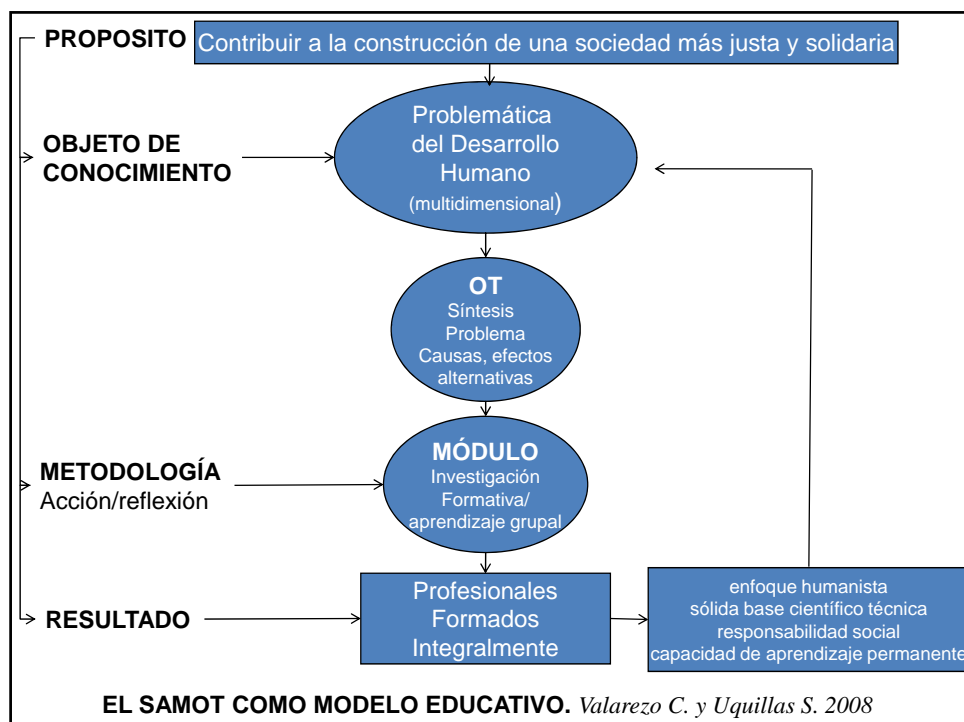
PROPOSITO Contribuir a la construcción de una sociedad más justa y solidaria

OBJETO DE CONOCIMIENTO

Problemática del Desarrollo Humano (multidimensional)

OT
Síntesis
Problema
Causas, efectos alternativas

METODOLOGÍA
Acción/reflexión

MÓDULO
Investigación Formativa/ aprendizaje grupal

RESULTADO

Profesionales Formados Integralmente

enfoque humanista
sólida base científico técnica
responsabilidad social
capacidad de aprendizaje permanente

EL SAMOT COMO MODELO EDUCATIVO. Valarezo C. y Uquillas S. 2008